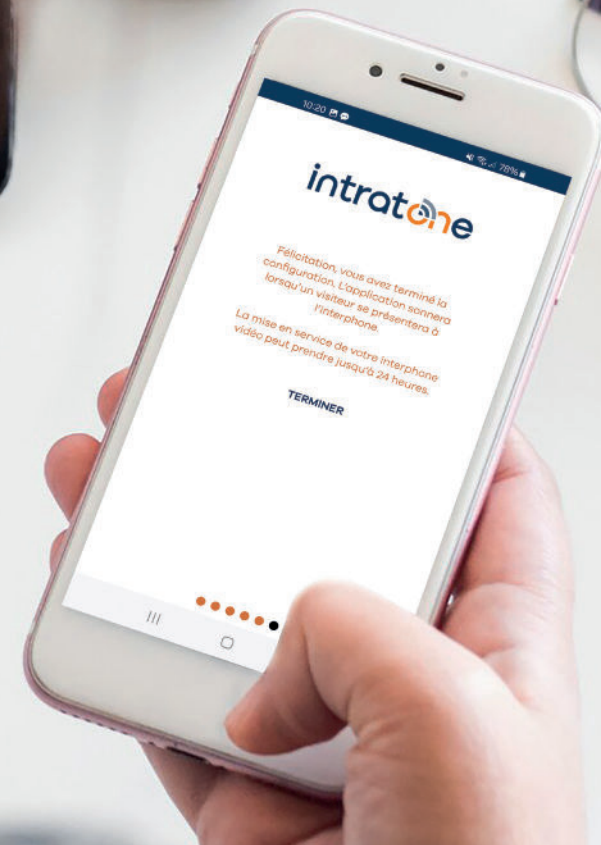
10:20

78%

intratone

Félicitation, vous avez terminé la configuration, L'application sonnera lorsqu'un visiteur se présentera à l'interphone.

La mise en service de votre interphone vidéo peut prendre jusqu'à 24 heures.

TERMINER